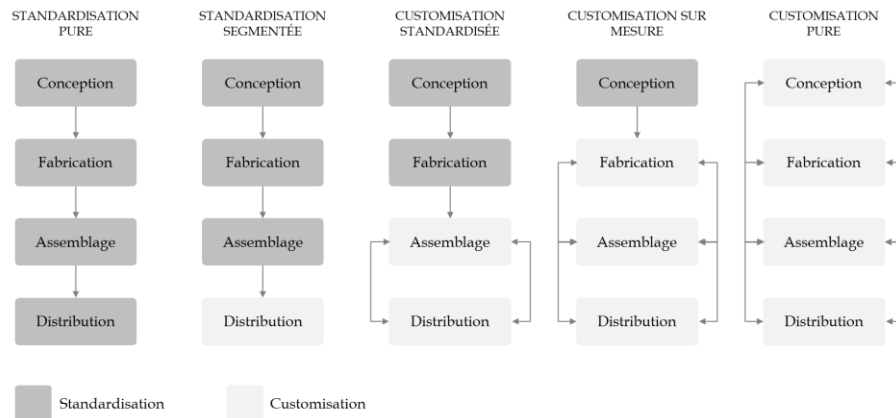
STANDARDISATION PURE

Conception

Fabrication

Assemblage

Distribution

STANDARDISATION SEGMENTÉE

Conception

Fabrication

Assemblage

Distribution

CUSTOMISATION STANDARDISÉE

Conception

Fabrication

Assemblage

Distribution

CUSTOMISATION SUR MESURE

Conception

Fabrication

Assemblage

Distribution

CUSTOMISATION PURE

Conception

Fabrication

Assemblage

Distribution

Standardisation

Customisation